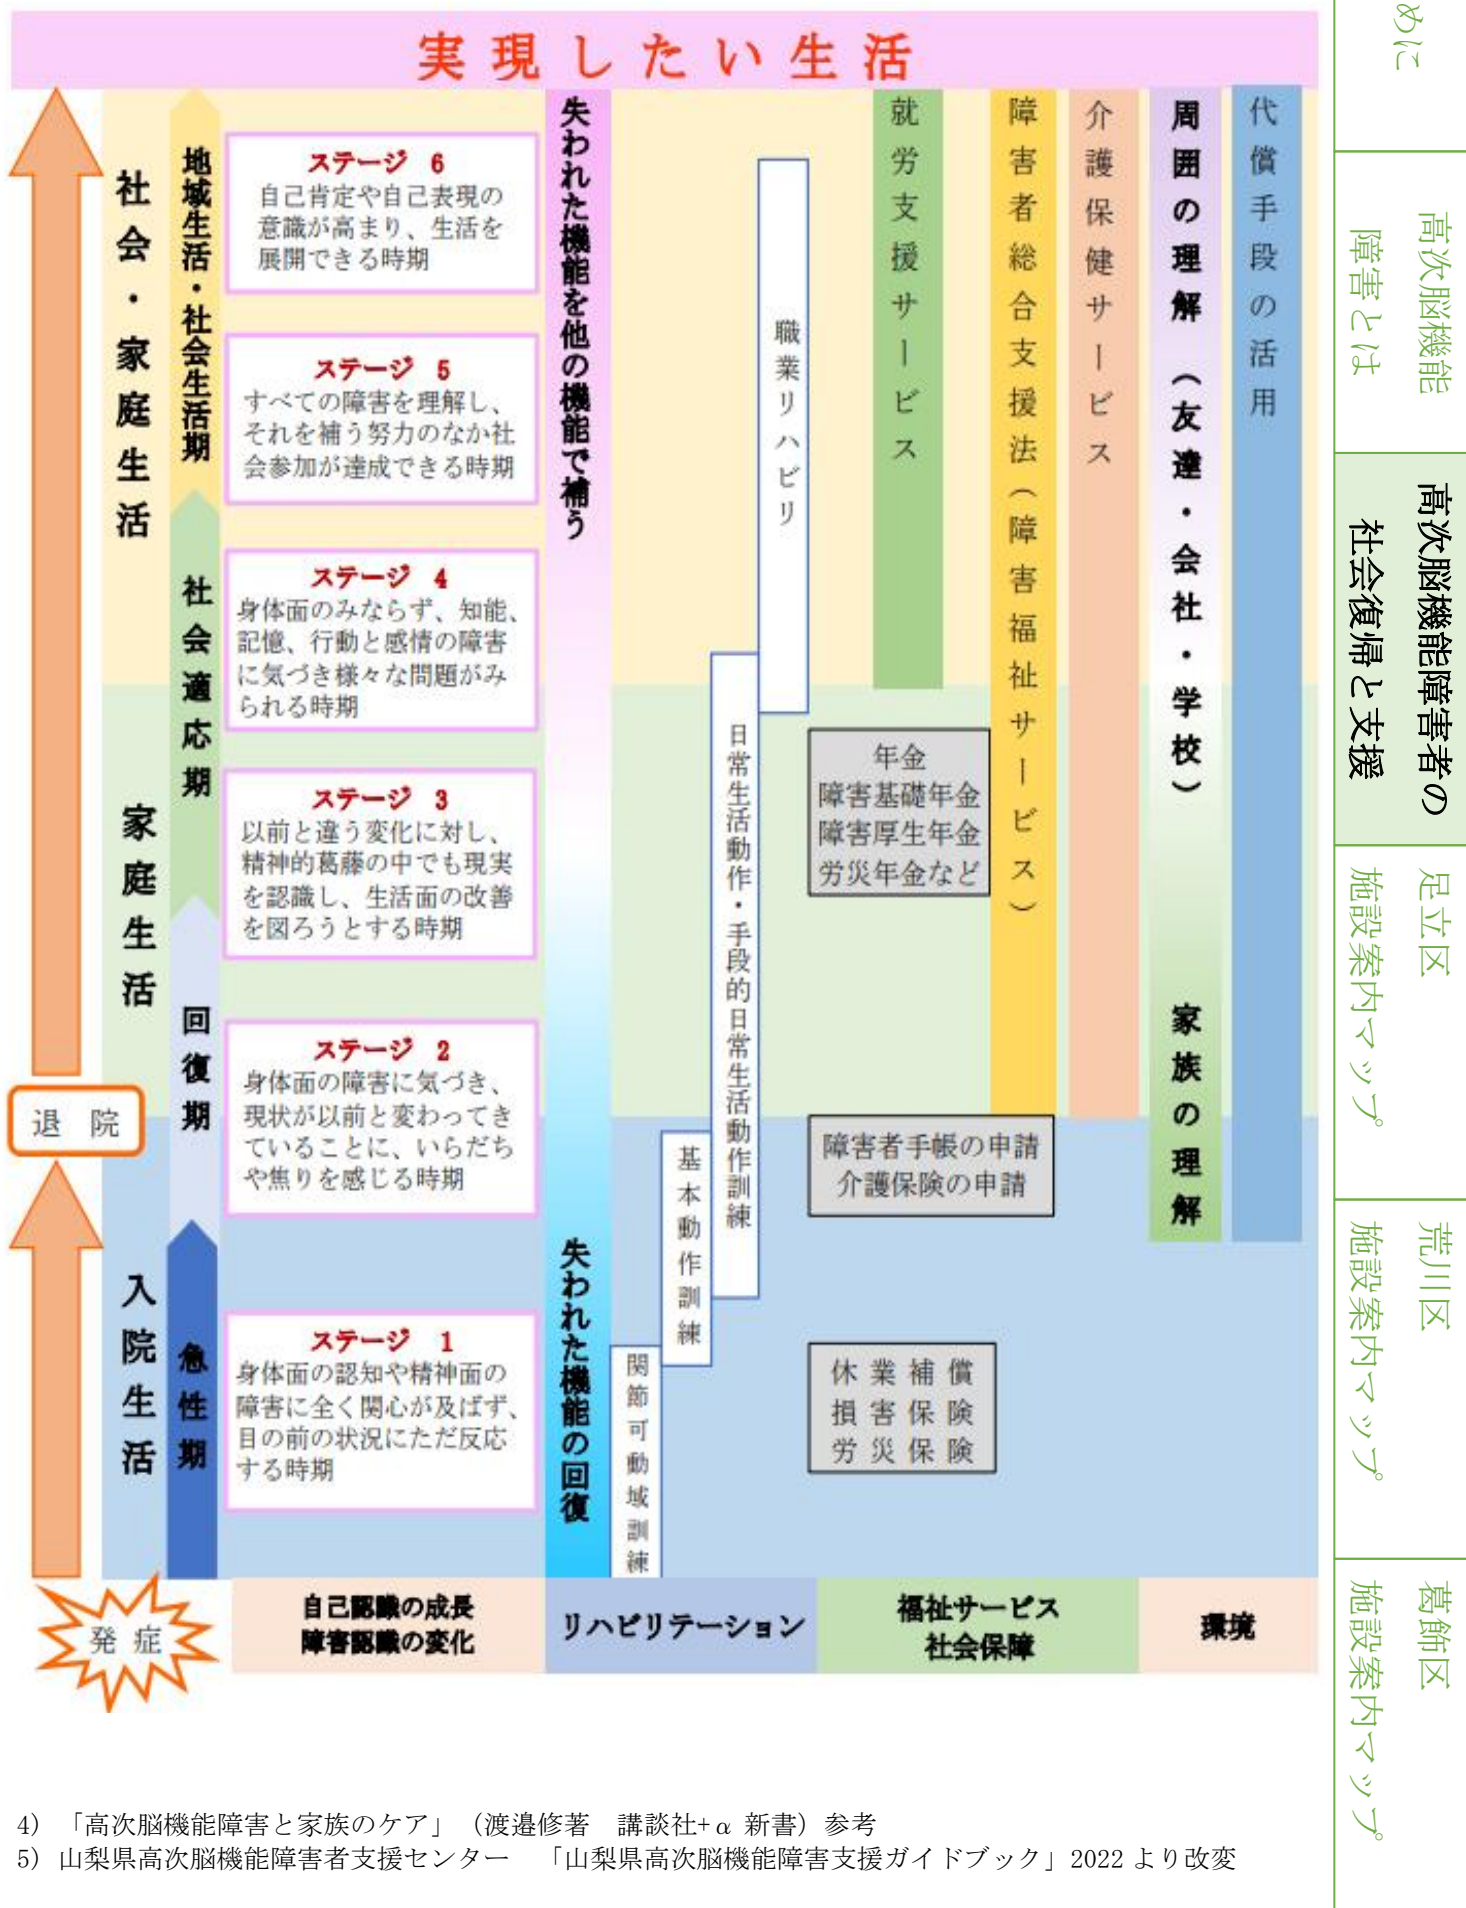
実現したい生活

社会・家庭生活

家庭生活

入院生活

退院

発症

地域生活・社会生活期

社会適応期

回復期

急性期

ステージ 6
自己肯定や自己表現の意識が高まり、生活を展開できる時期

ステージ 5
すべての障害を理解し、それを補う努力のなか社会参加が達成できる時期

ステージ 4
身体面のみならず、知能、記憶、行動と感情の障害に気づき様々な問題がみられる時期

ステージ 3
以前と違う変化に対し、精神的葛藤の中でも現実を認識し、生活面の改善を図ろうとする時期

ステージ 2
身体面の障害に気づき、現状が以前と変わってきていることに、いらだちや焦りを感じる時期

ステージ 1
身体面の認知や精神面の障害に全く関心が及ばず、目の前の状況にただ反応する時期

失われた機能を他の機能で補う

失われた機能の回復

職業リハビリ

日常生活動作・手段的日常生活動作訓練

基本動作訓練

関節可動域訓練

就労支援サービス

障害者総合支援法（障害福祉サービス）

介護保健サービス

周囲の理解（友達・会社・学校）

家族の理解

代償手段の活用

年金
障害基礎年金
障害厚生年金
労災年金など

障害者手帳の申請
介護保険の申請

休業補償
損害保険
労災保険

自己認識の成長
障害認識の変化

リハビリテーション

福祉サービス
社会保障

環境

4) 「高次脳機能障害と家族のケア」（渡邉修著　講談社+α 新書）参考
5) 山梨県高次脳機能障害者支援センター　「山梨県高次脳機能障害支援ガイドブック」2022 より改変

めに

高次脳機能障害とは

高次脳機能障害者の社会復帰と支援

足立区施設案内マップ

荒川区施設案内マップ

葛飾区施設案内マップ